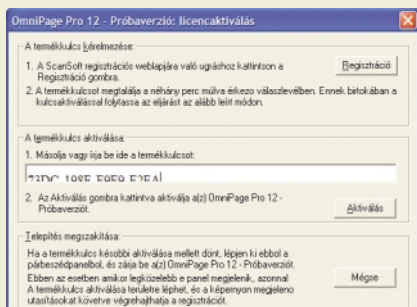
OmniPage Pro 12 - Próbaverzió: licencaktiválás

A termékkulcs kérelmezése:

1. A ScanSoft regisztrációs weblapjára való ugráshoz kattintson a Regisztráció gombra.

Regisztráció

2. A termékkulccsal megtalálja a néhány perc múlva érkező válaszlevélben. Ennek birtokában a kulcsaktiválással folytassa az eljárást az alább leírt módon.

A termékkulcs aktiválása:

1. Másolja vagy írja be ide a termékkulcsot:

73DC 189E F859 E7E4

2. Az Aktiválás gombra kattintva aktiválja a(z) OmniPage Pro 12 - Próbaverziót.

Aktiválás

Telepítés megszakítása:

Ha a termékkulcs későbbi aktiválása mellett dönt, lépjen ki ebből a párbeszédpanelből, és zárja be a(z) OmniPage Pro 12 - Próbaverziót.

Ebben az esetben amikor legközelebb e panel megjelenik, azonnal A termékkulcs aktiválása területre léphet, és a képernyőn megjelenő utasításokat követve végrehajthatja a regisztrációt.

Mégse